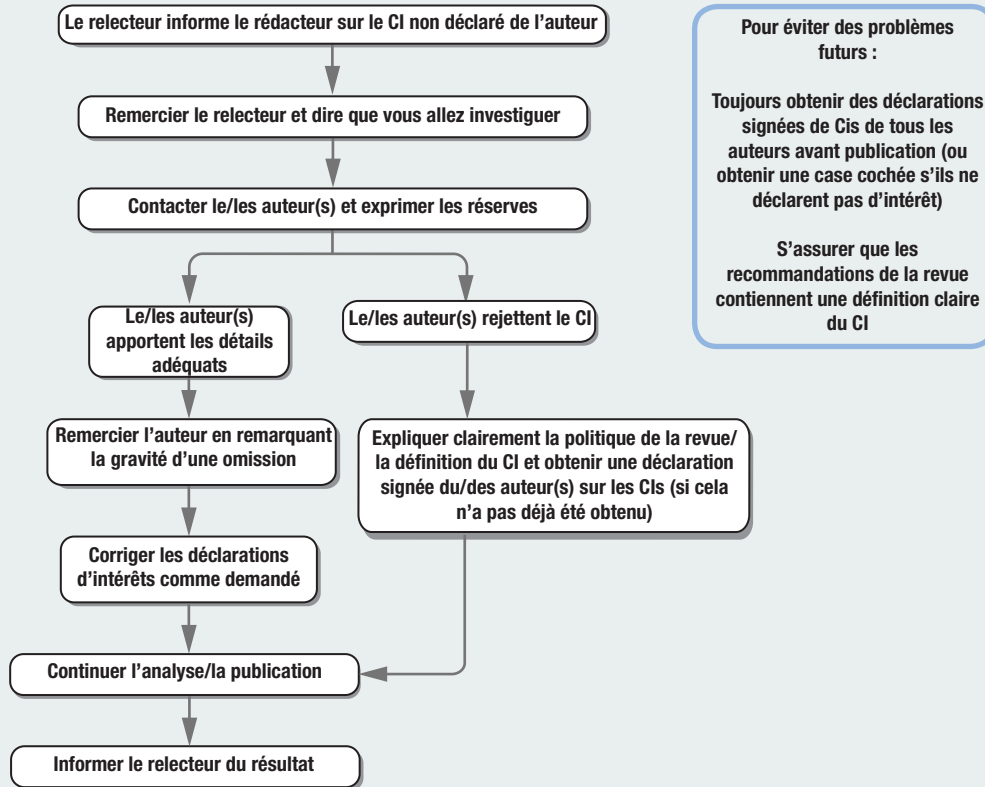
Le relecteur informe le rédacteur sur le CI non déclaré de l'auteur

Remercier le relecteur et dire que vous allez investiguer

Contacter le/les auteur(s) et exprimer les réserves

Le/les auteur(s) apportent les détails adéquats

Le/les auteur(s) rejettent le CI

Remercier l'auteur en remarquant la gravité d'une omission

Expliquer clairement la politique de la revue/ la définition du CI et obtenir une déclaration signée du/des auteur(s) sur les CIs (si cela n'a pas déjà été obtenu)

Corriger les déclarations d'intérêts comme demandé

Continuer l'analyse/la publication

Informer le relecteur du résultat

Pour éviter des problèmes futurs :

Toujours obtenir des déclarations signées de Cis de tous les auteurs avant publication (ou obtenir une case cochée s'ils ne déclarent pas d'intérêt)

S'assurer que les recommandations de la revue contiennent une définition claire du CI